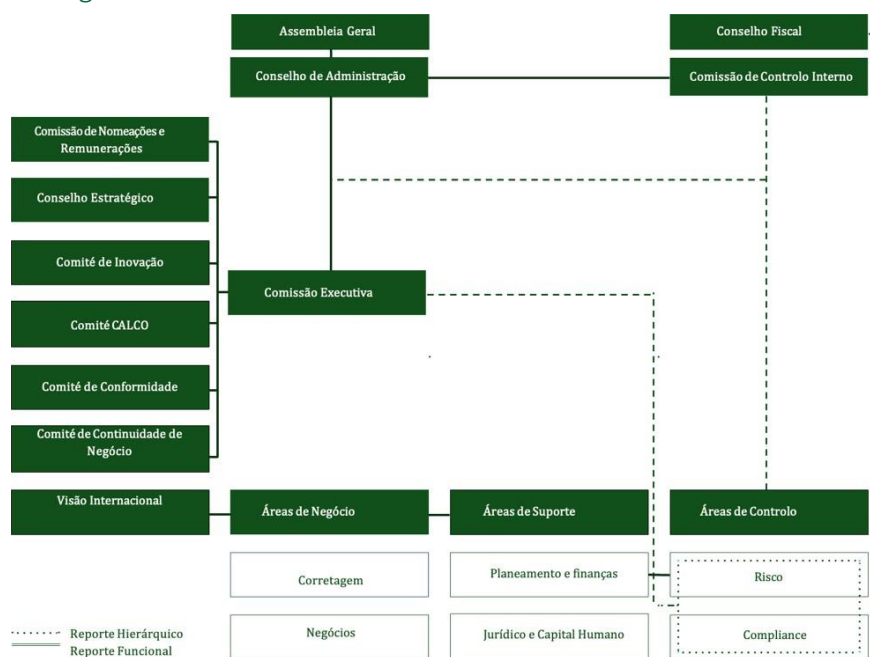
Assembleia Geral

Conselho Fiscal

Conselho de Administração

Comissão de Controlo Interno

Comissão de Nomeações e Remunerações

Conselho Estratégico

Comité de Inovação

Comissão Executiva

Comité CALCO

Comité de Conformidade

Comité de Continuidade de Negócio

Visão Internacional

Áreas de Negócio

Áreas de Suporte

Áreas de Controlo

Corretagem

Planeamento e finanças

Risco

Negócios

Jurídico e Capital Humano

Compliance

Reporte Hierárquico
Reporte Funcional